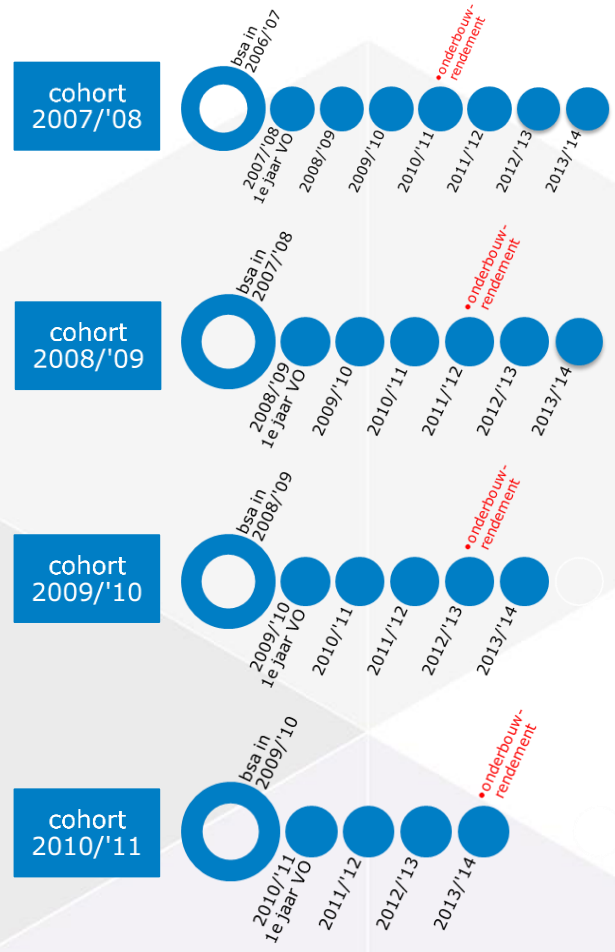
cohort 2007/'08

bsa in 2006/'07

onderbouwrendement

2007/'08 1e jaar VO

2008/'09

2009/'10

2010/'11

2011/'12

2012/'13

2013/'14

cohort 2008/'09

bsa in 2007/'08

onderbouwrendement

2008/'09 1e jaar VO

2009/'10

2010/'11

2011/'12

2012/'13

2013/'14

cohort 2009/'10

bsa in 2008/'09

onderbouwrendement

2009/'10 1e jaar VO

2010/'11

2011/'12

2012/'13

2013/'14

cohort 2010/'11

bsa in 2009/'10

onderbouwrendement

2010/'11 1e jaar VO

2011/'12

2012/'13

2013/'14